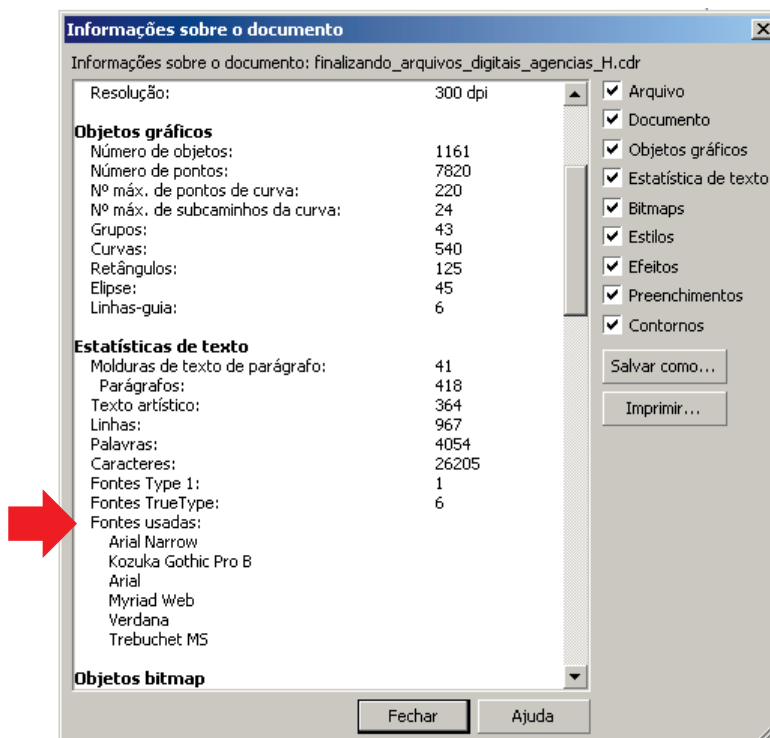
Informações sobre o documento

Informações sobre o documento: finalizando_arquivos_digitais_agencias_H.cdr

| | |
|---|---|
| Resolução: | 300 dpi |

**Objetos gráficos**

| | |
|---|---|
| Número de objetos: | 1161 |
| Número de pontos: | 7820 |
| Nº máx. de pontos de curva: | 220 |
| Nº máx. de subcaminhos da curva: | 24 |
| Grupos: | 43 |
| Curvas: | 540 |
| Retângulos: | 125 |
| Elipse: | 45 |
| Linhas-guia: | 6 |

**Estatísticas de texto**

| | |
|---|---|
| Molduras de texto de parágrafo: | 41 |
| Parágrafos: | 418 |
| Texto artístico: | 364 |
| Linhas: | 967 |
| Palavras: | 4054 |
| Caracteres: | 26205 |
| Fontes Type 1: | 1 |
| Fontes TrueType: | 6 |

Fontes usadas:
Arial Narrow
Kozuka Gothic Pro B
Arial
Myriad Web
Verdana
Trebuchet MS

**Objetos bitmap**

Arquivo
Documento
Objetos gráficos
Estatística de texto
Bitmaps
Estilos
Efeitos
Preenchimentos
Contornos

Salvar como...
Imprimir...

Fechar
Ajuda